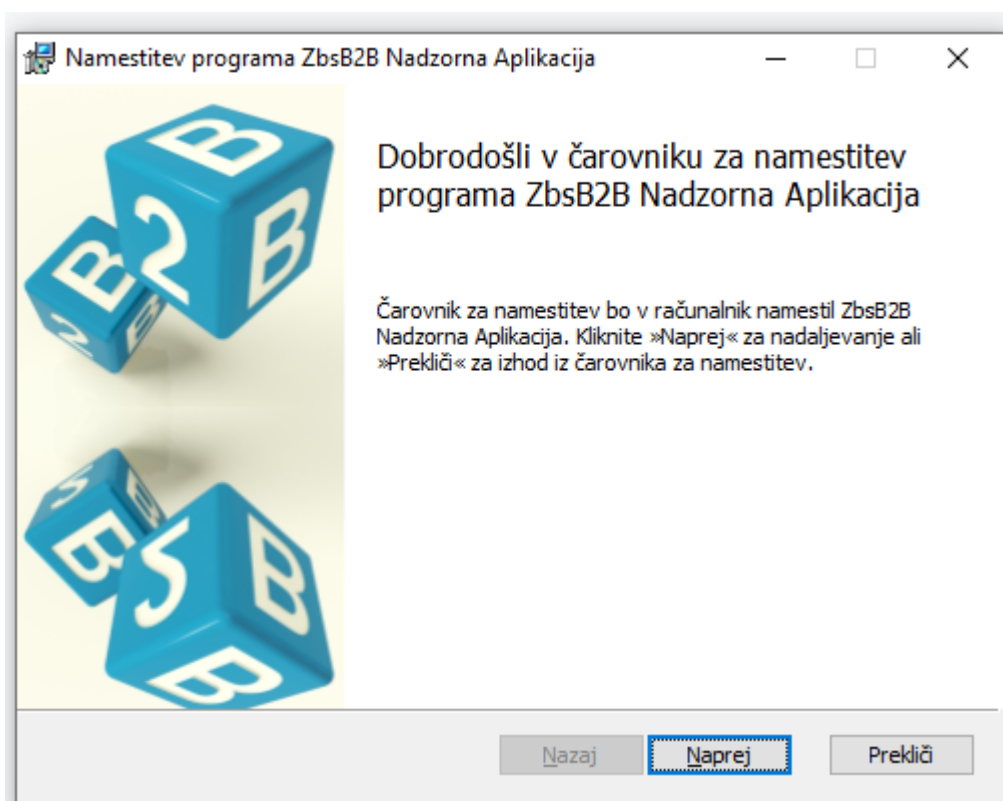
Namestitev programa ZbsB2B Nadzorna Aplikacija

B
2
B
B
2
B
B
2
B

Dobrodošli v čarovniku za namestitev programa ZbsB2B Nadzorna Aplikacija

Čarovnik za namestitev bo v računalnik namestil ZbsB2B Nadzorna Aplikacija. Kliknite »Naprej« za nadaljevanje ali »Prekliči« za izhod iz čarovnika za namestitev.

Nazaj
Naprej
Prekliči